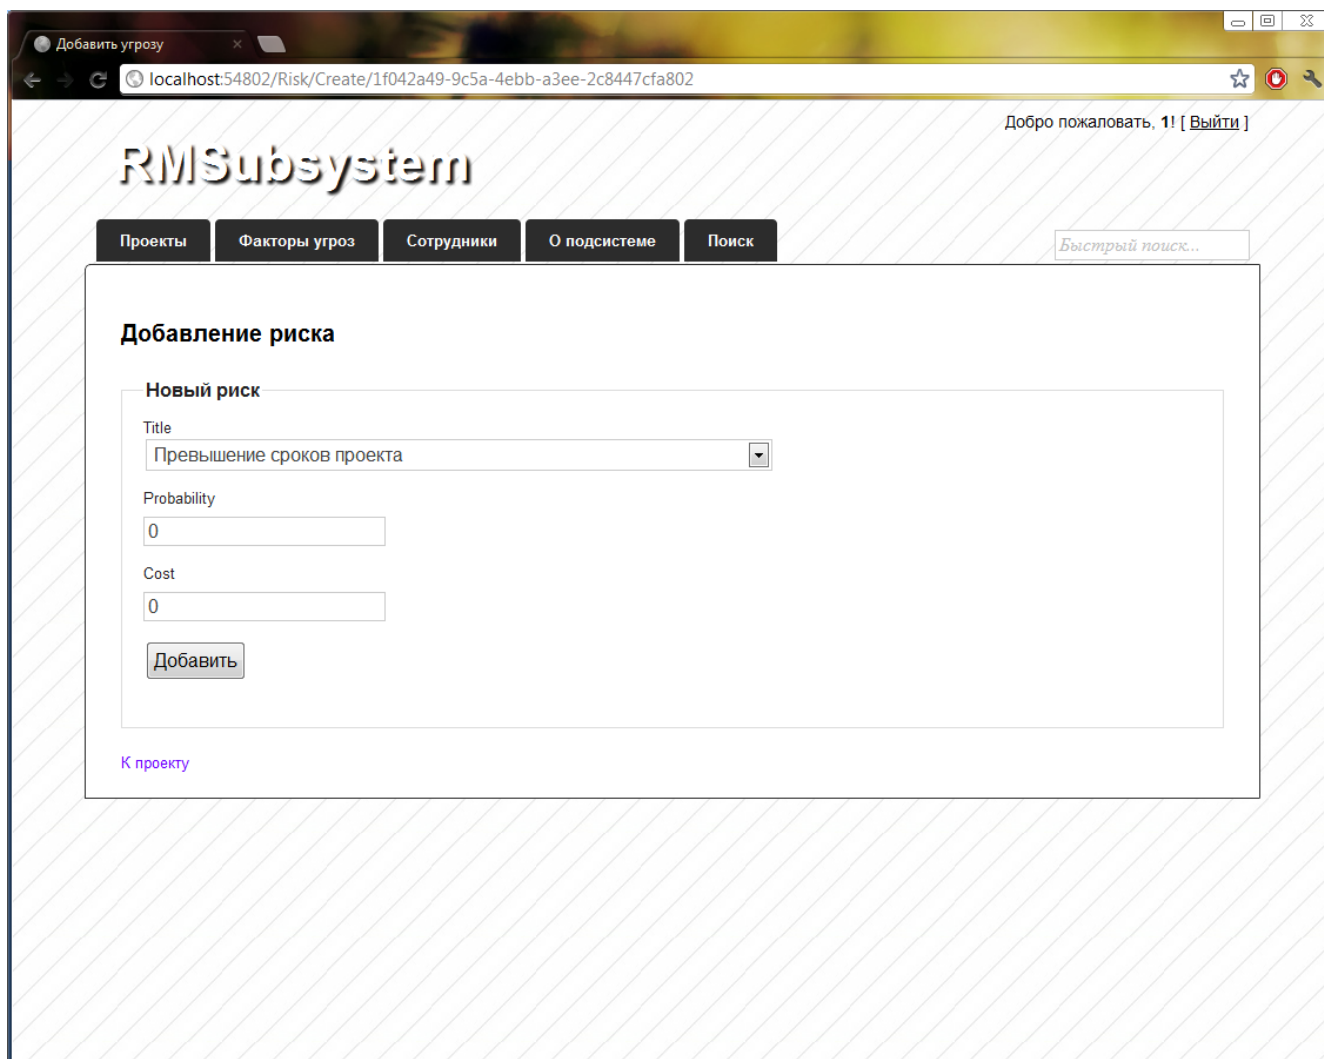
Добавить угрозу ×

localhost:54802/Risk/Create/1f042a49-9c5a-4ebb-a3ee-2c8447cfa802

Добро пожаловать, 1! [ Выйти ]

RMSubsystem

Проекты | Факторы угроз | Сотрудники | О подсистеме | Поиск

Быстрый поиск...

Добавление риска

Новый риск

Title

Превышение сроков проекта

Probability

0

Cost

0

Добавить

К проекту